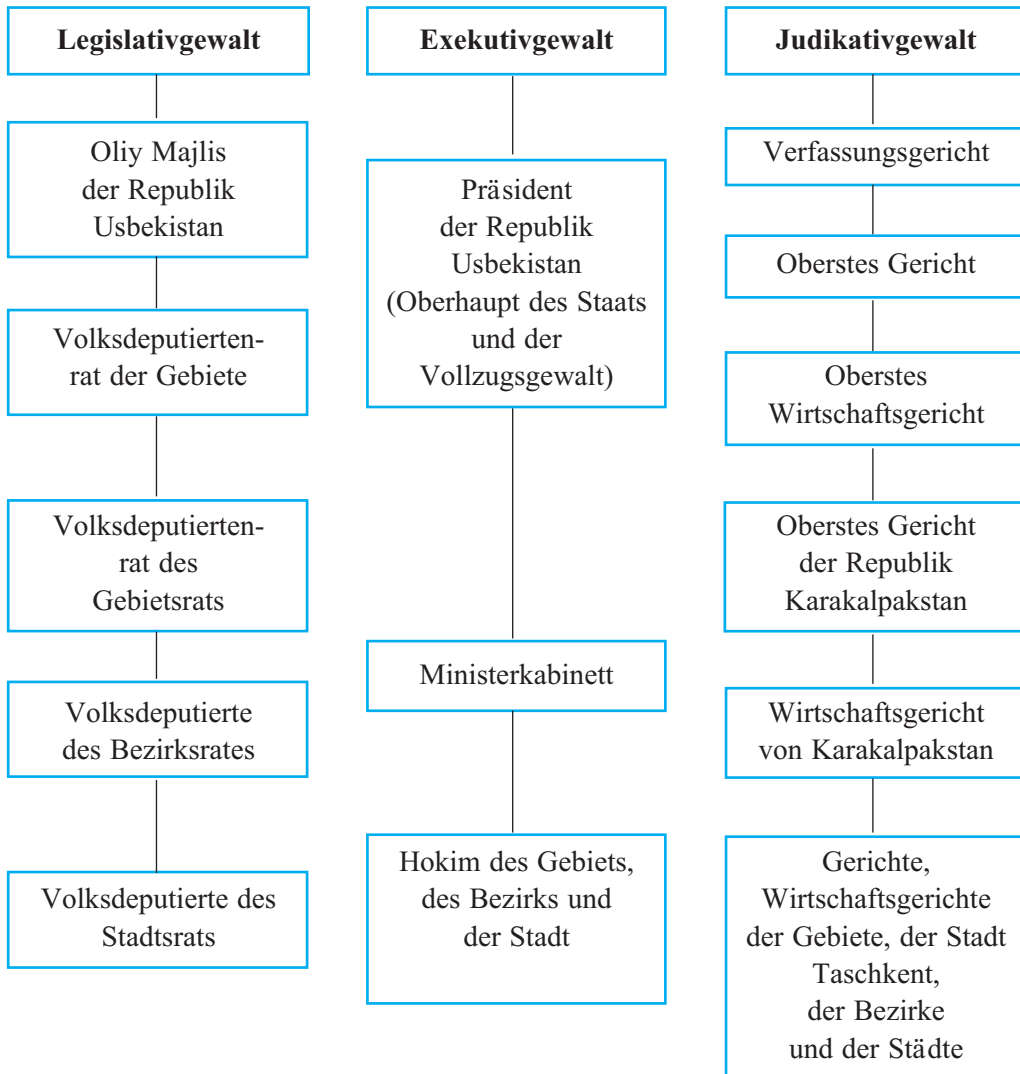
Legislativgewalt

Oliy Majlis der Republik Usbekistan

Volksdeputiertenrat der Gebiete

Volksdeputiertenrat des Gebietsrats

Volksdeputierte des Bezirksrates

Volksdeputierte des Stadtsrats

Exekutivgewalt

Präsident der Republik Usbekistan (Oberhaupt des Staats und der Vollzugsgewalt)

Ministerkabinett

Hokim des Gebiets, des Bezirks und der Stadt

Judikativgewalt

Verfassungsgericht

Oberstes Gericht

Oberstes Wirtschaftsgericht

Oberstes Gericht der Republik Karakalpakstan

Wirtschaftsgericht von Karakalpakstan

Gerichte, Wirtschaftsgerichte der Gebiete, der Stadt Taschkent, der Bezirke und der Städte